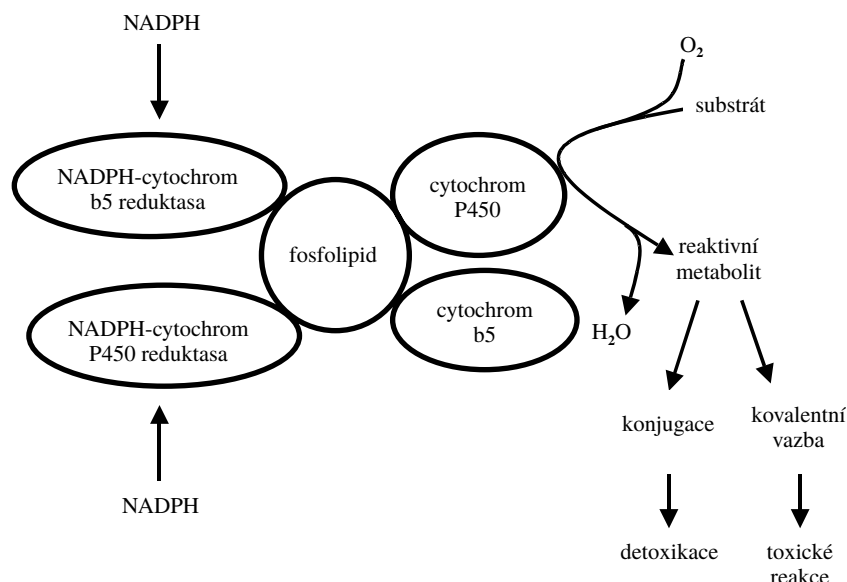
NADPH

$O_2$

substrát

NADPH-cytochrom b5 reduktasa

cytochrom P450

fosfolipid

reaktivní metabolit

NADPH-cytochrom P450 reduktasa

cytochrom b5

$H_2O$

konjugace

kovalentní vazba

NADPH

detoxikace

toxické reakce